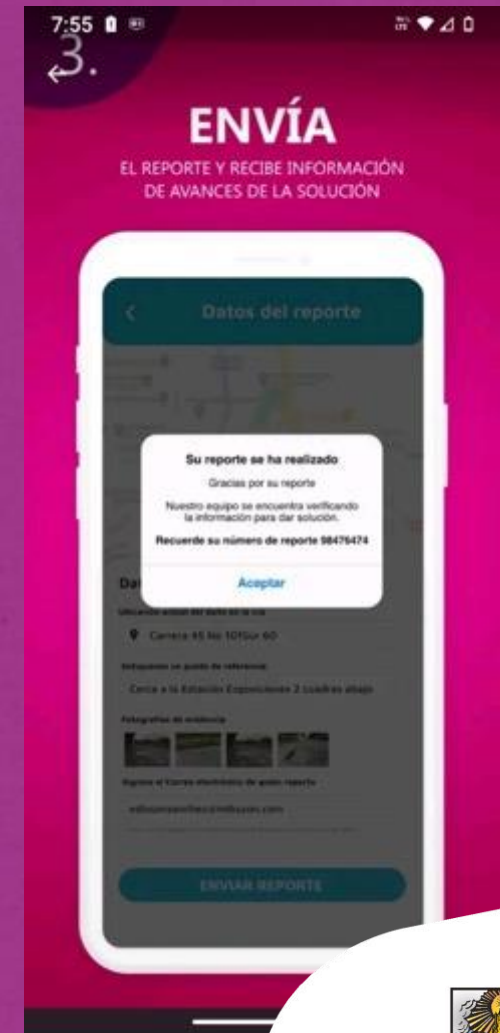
7:55

3.

ENVÍA
EL REPORTE Y RECIBE INFORMACIÓN DE AVANCES DE LA SOLUCIÓN

Datos del reporte

Su reporte se ha realizado
Gracias por su reporte
Nuestro equipo se encuentra verificando la información para dar solución.
Recuerde su número de reporte 98476474
Aceptar

Da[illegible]
Ubicación actual del daño en la vía
Carrera 45 No 10 Sur 60
Indíquenos un punto de referencia
Cerca a la Estación Exposiciones 2 cuadras abajo
Fotografías de evidencia
Ingrese el Correo electrónico de quien reporta
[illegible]
ENVIAR REPORTE